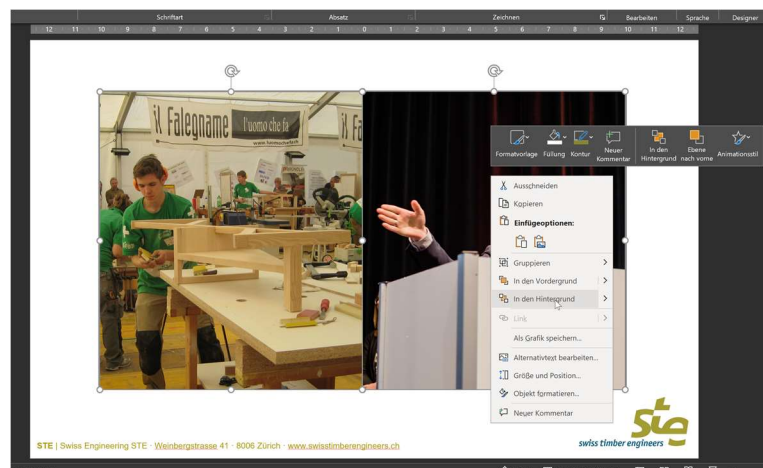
Schriftart Absatz Zeichnen Bearbeiten Sprache Designer

12 11 10 9 8 7 6 5 4 3 2 1 0 1 2 3 4 5 6 7 8 9 10 11 12

iL Falegname l'uomo che fa

Formatvorlage Füllung Kontur Neuer Kommentar In den Hintergrund Ebene nach vorne Animationsstil

Ausschneiden
Kopieren
Einfügeoptionen:
Gruppieren
In den Vordergrund
In den Hintergrund
Link
Als Grafik speichern...
Alternativtext bearbeiten...
Größe und Position...
Objekt formatieren...
Neuer Kommentar

STE | Swiss Engineering STE · Weinbergstrasse 41 · 8006 Zürich · www.swisstimberengineers.ch

ste swiss timber engineers